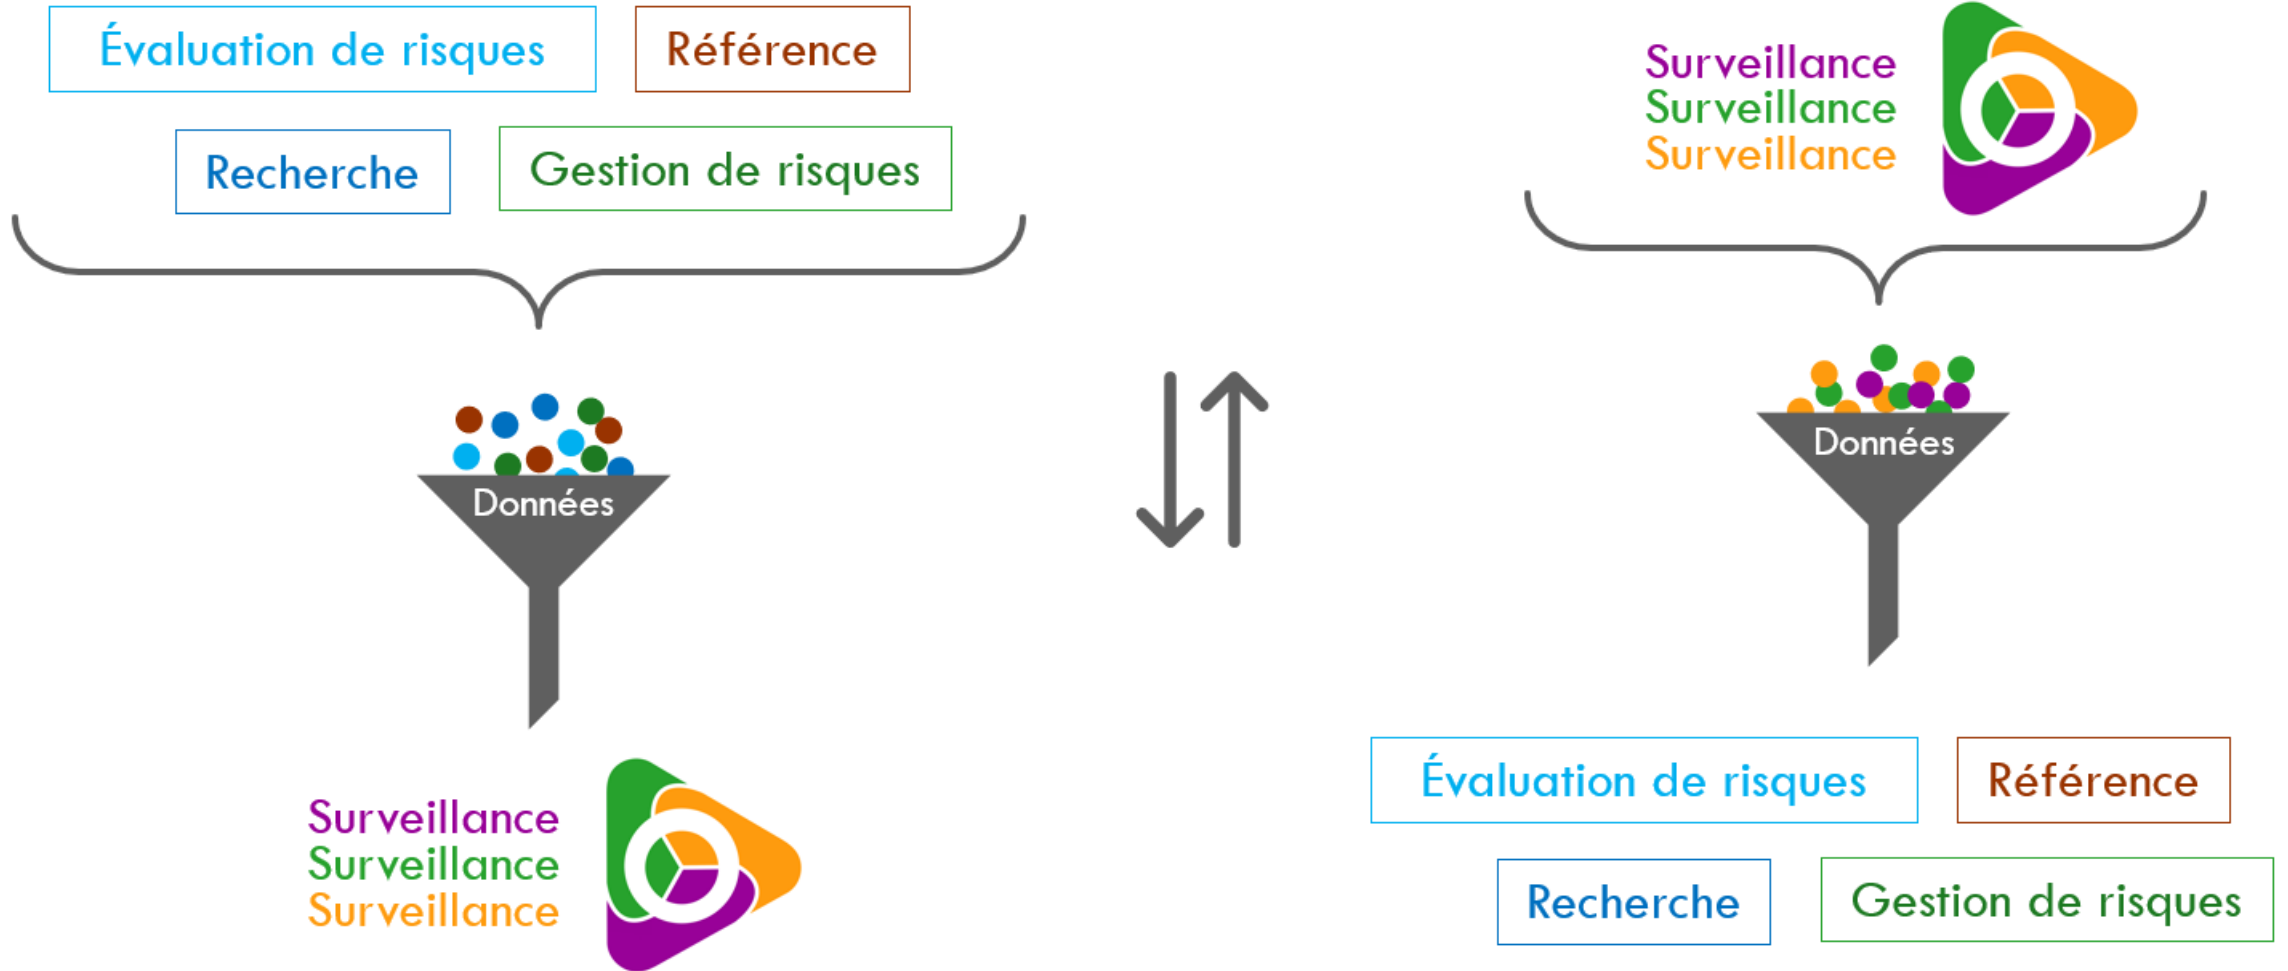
Évaluation de risques

Référence

Recherche

Gestion de risques

Données

Surveillance
Surveillance
Surveillance

Surveillance
Surveillance
Surveillance

Données

Évaluation de risques

Référence

Recherche

Gestion de risques